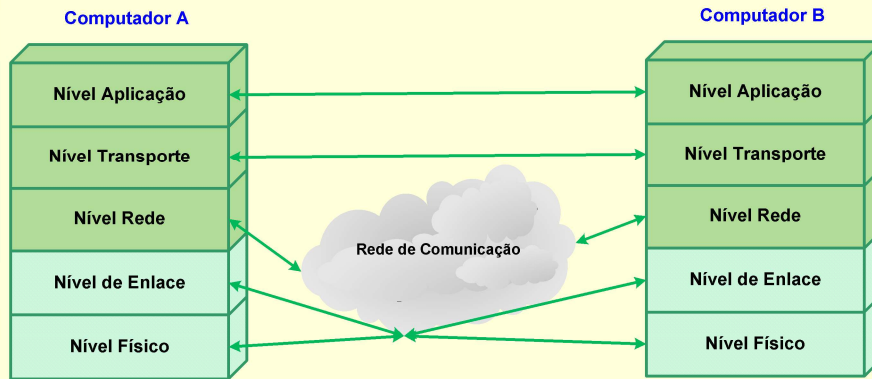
Computador A

Nível Aplicação

Nível Transporte

Nível Rede

Nível de Enlace

Nível Físico

Rede de Comunicação

Computador B

Nível Aplicação

Nível Transporte

Nível Rede

Nível de Enlace

Nível Físico